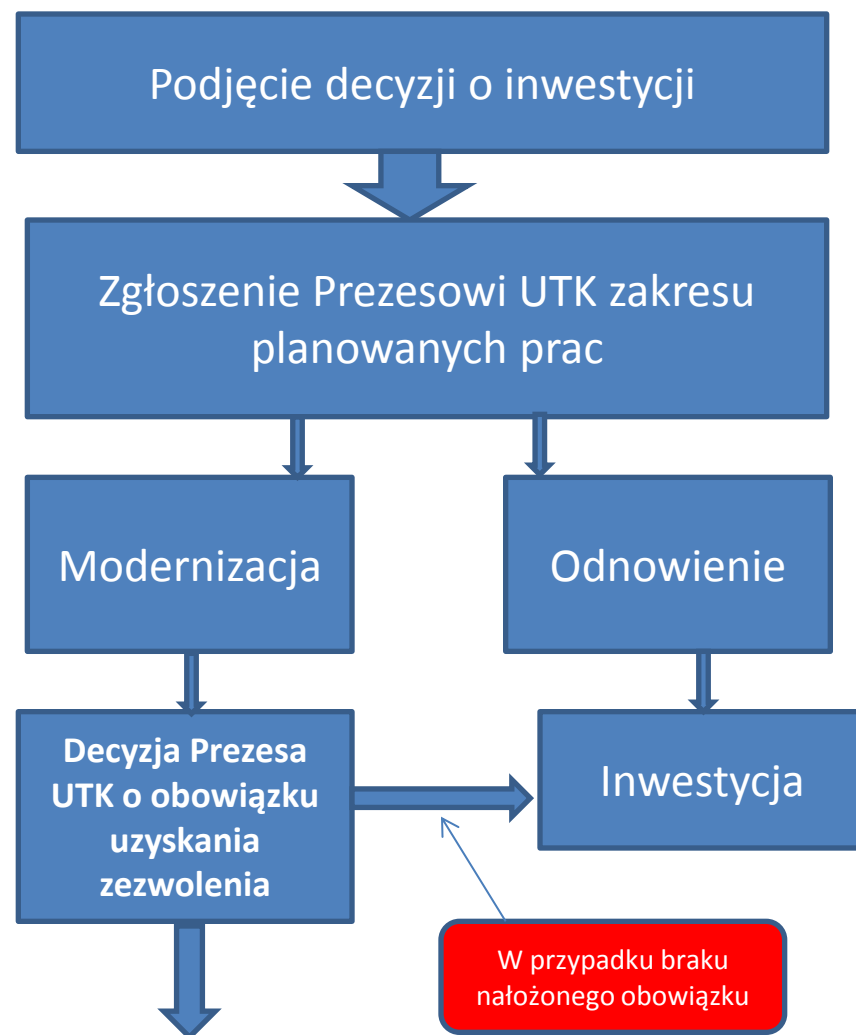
Podjęcie decyzji o inwestycji

Zgłoszenie Prezesowi UTK zakresu planowanych prac

Modernizacja

Odnowienie

**Decyzja Prezesa UTK o obowiązku uzyskania zezwolenia**

Inwestycja

W przypadku braku nałożonego obowiązku